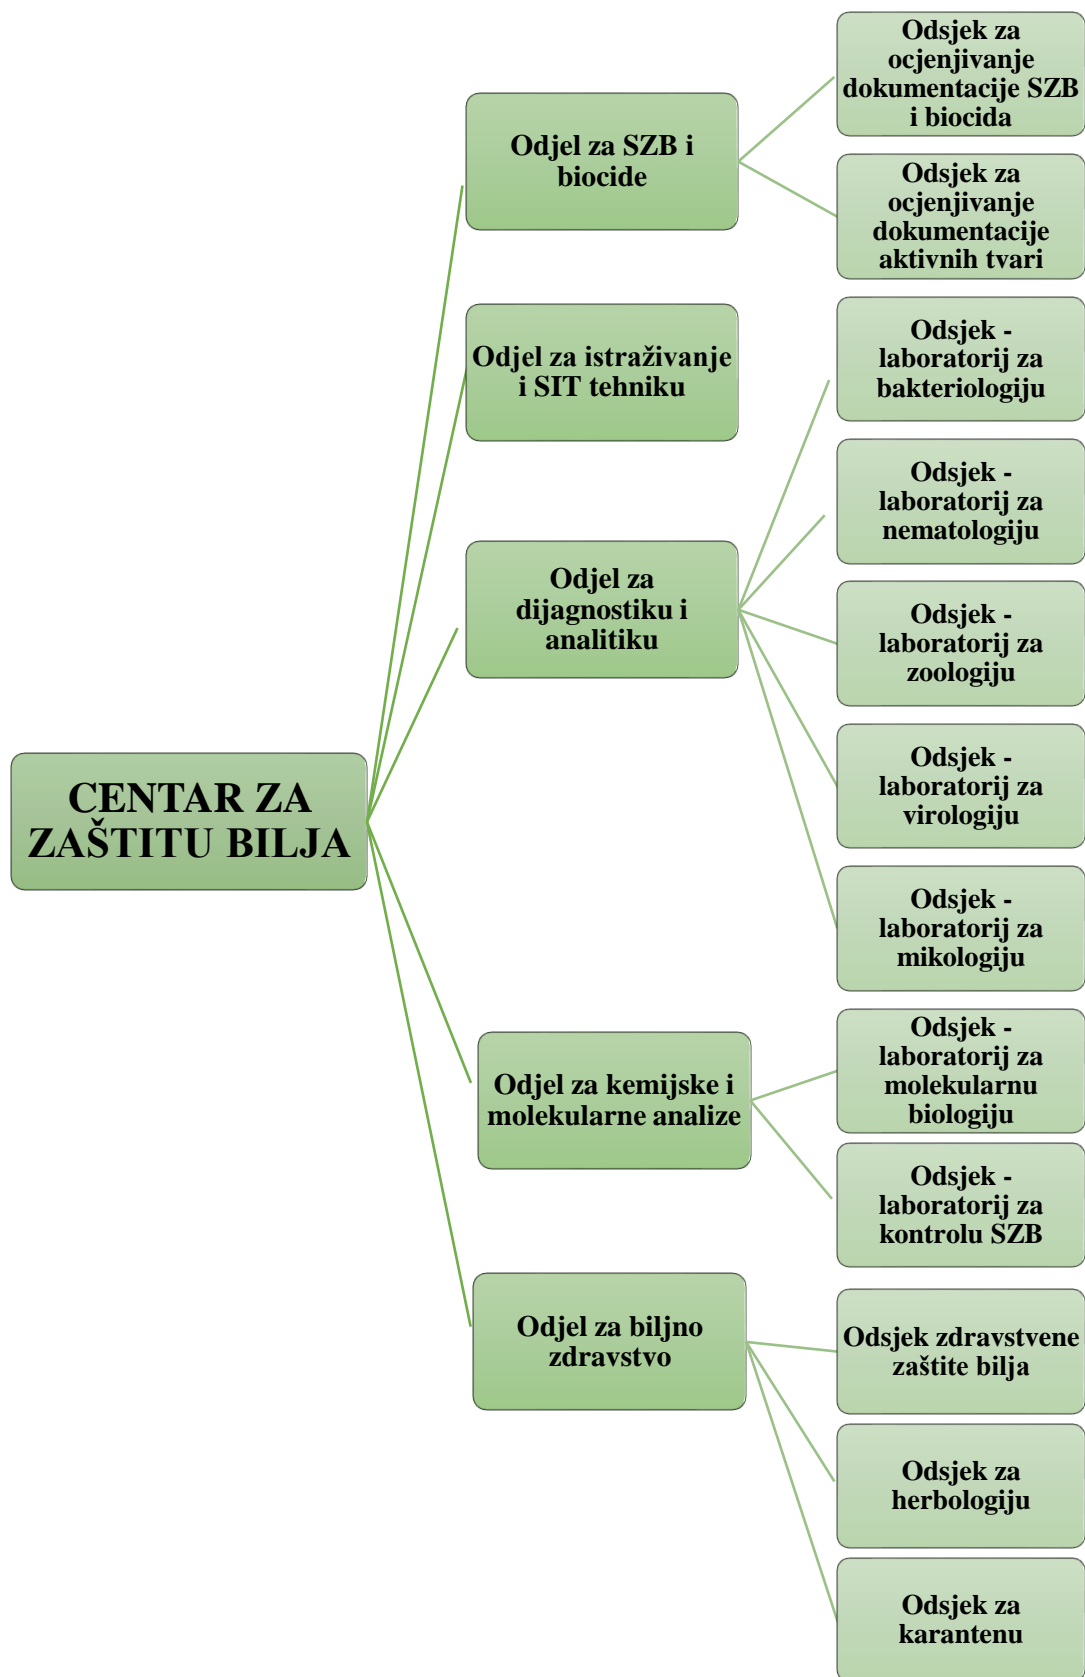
CENTAR ZA ZAŠTITU BILJA

Odjel za SZB i biocide

Odsjek za ocjenjivanje dokumentacije SZB i biocida

Odsjek za ocjenjivanje dokumentacije aktivnih tvari

Odjel za istraživanje i SIT tehniku

Odjel za dijagnostiku i analitiku

Odsjek - laboratorij za bakteriologiju

Odsjek - laboratorij za nematologiju

Odsjek - laboratorij za zoologiju

Odsjek - laboratorij za virologiju

Odsjek - laboratorij za mikologiju

Odjel za kemijske i molekularne analize

Odsjek - laboratorij za molekularnu biologiju

Odsjek - laboratorij za kontrolu SZB

Odjel za biljno zdravstvo

Odsjek zdravstvene zaštite bilja

Odsjek za herbologiju

Odsjek za karantenu